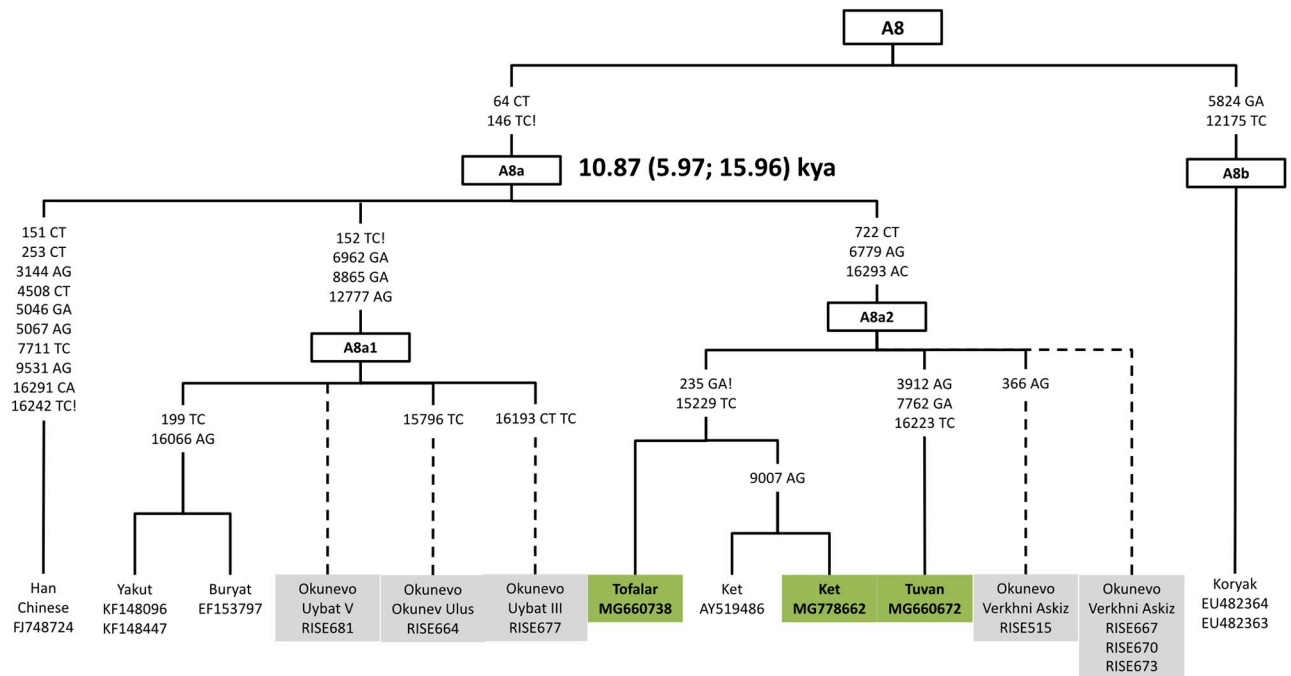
A8

64 CT
146 TC!

5824 GA
12175 TC

A8a

10.87 (5.97; 15.96) kya

A8b

151 CT
253 CT
3144 AG
4508 CT
5046 GA
5067 AG
7711 TC
9531 AG
16291 CA
16242 TC!

152 TC!
6962 GA
8865 GA
12777 AG

722 CT
6779 AG
16293 AC

A8a1

A8a2

199 TC
16066 AG

15796 TC

16193 CT TC

235 GA!
15229 TC

3912 AG
7762 GA
16223 TC

366 AG

9007 AG

Han Chinese FJ748724

Yakut KF148096 KF148447

Buryat EF153797

Okunevo Uybat V RISE681

Okunevo Okunev Ulus RISE664

Okunevo Uybat III RISE677

Tofalar MG660738

Ket AY519486

Ket MG778662

Tuvan MG660672

Okunevo Verkhni Askiz RISE515

Okunevo Verkhni Askiz RISE667 RISE670 RISE673

Koryak EU482364 EU482363